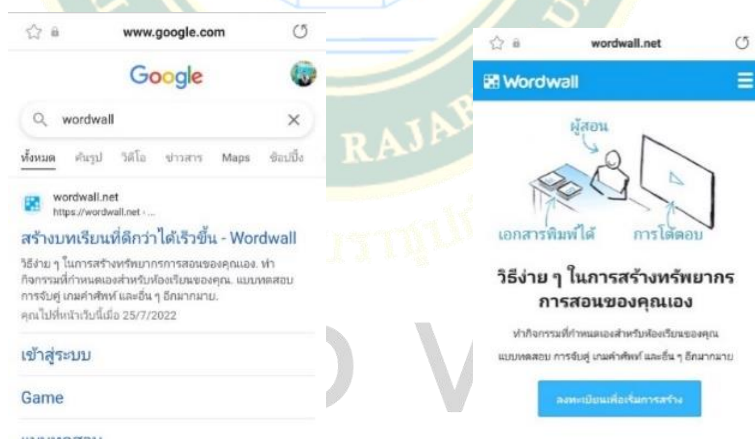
www.google.com

Google

wordwall

ทั้งหมด ค้นรูป วิดีโอ ข่าวสาร Maps ช้อปปิ้ง

wordwall.net
https://wordwall.net › ...

สร้างบทเรียนที่ดีกว่าได้เร็วขึ้น - Wordwall

วิธีง่าย ๆ ในการสร้างทรัพยากรการสอนของคุณเอง. ทำกิจกรรมที่กำหนดเองสำหรับห้องเรียนของคุณ. แบบทดสอบ การจับคู่ เกมคำศัพท์ และอื่น ๆ อีกมากมาย.
คุณไปที่หน้าเว็บนี้เมื่อ 25/7/2022

เข้าสู่ระบบ

Game

RAJAB

wordwall.net

Wordwall

ผู้สอน

เอกสารพิมพ์ได้ การโต้ตอบ

วิธีง่าย ๆ ในการสร้างทรัพยากรการสอนของคุณเอง

ทำกิจกรรมที่กำหนดเองสำหรับห้องเรียนของคุณ แบบทดสอบ การจับคู่ เกมคำศัพท์ และอื่น ๆ อีกมากมาย

ลงทะเบียนเพื่อเริ่มการสร้าง